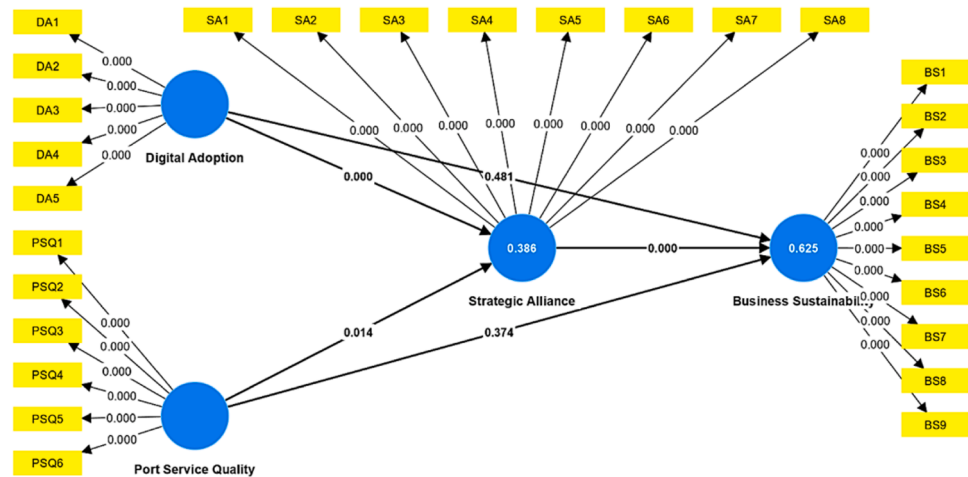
SA1 SA2 SA3 SA4 SA5 SA6 SA7 SA8

DA1
DA2
DA3
DA4
DA5

0.000
0.000
0.000
0.000
0.000

Digital Adoption

0.000 0.000 0.000 0.000 0.000 0.000 0.000 0.000

0.000

0.481

BS1
BS2
BS3
BS4
BS5
BS6
BS7
BS8
BS9

0.000
0.000
0.000
0.000
0.000
0.000
0.000
0.000
0.000

PSQ1
PSQ2
PSQ3
PSQ4
PSQ5
PSQ6

0.000
0.000
0.000
0.000
0.000
0.000

0.386

0.000

0.625

Strategic Alliance

Business Sustainabi...

0.014

0.374

Port Service Quality